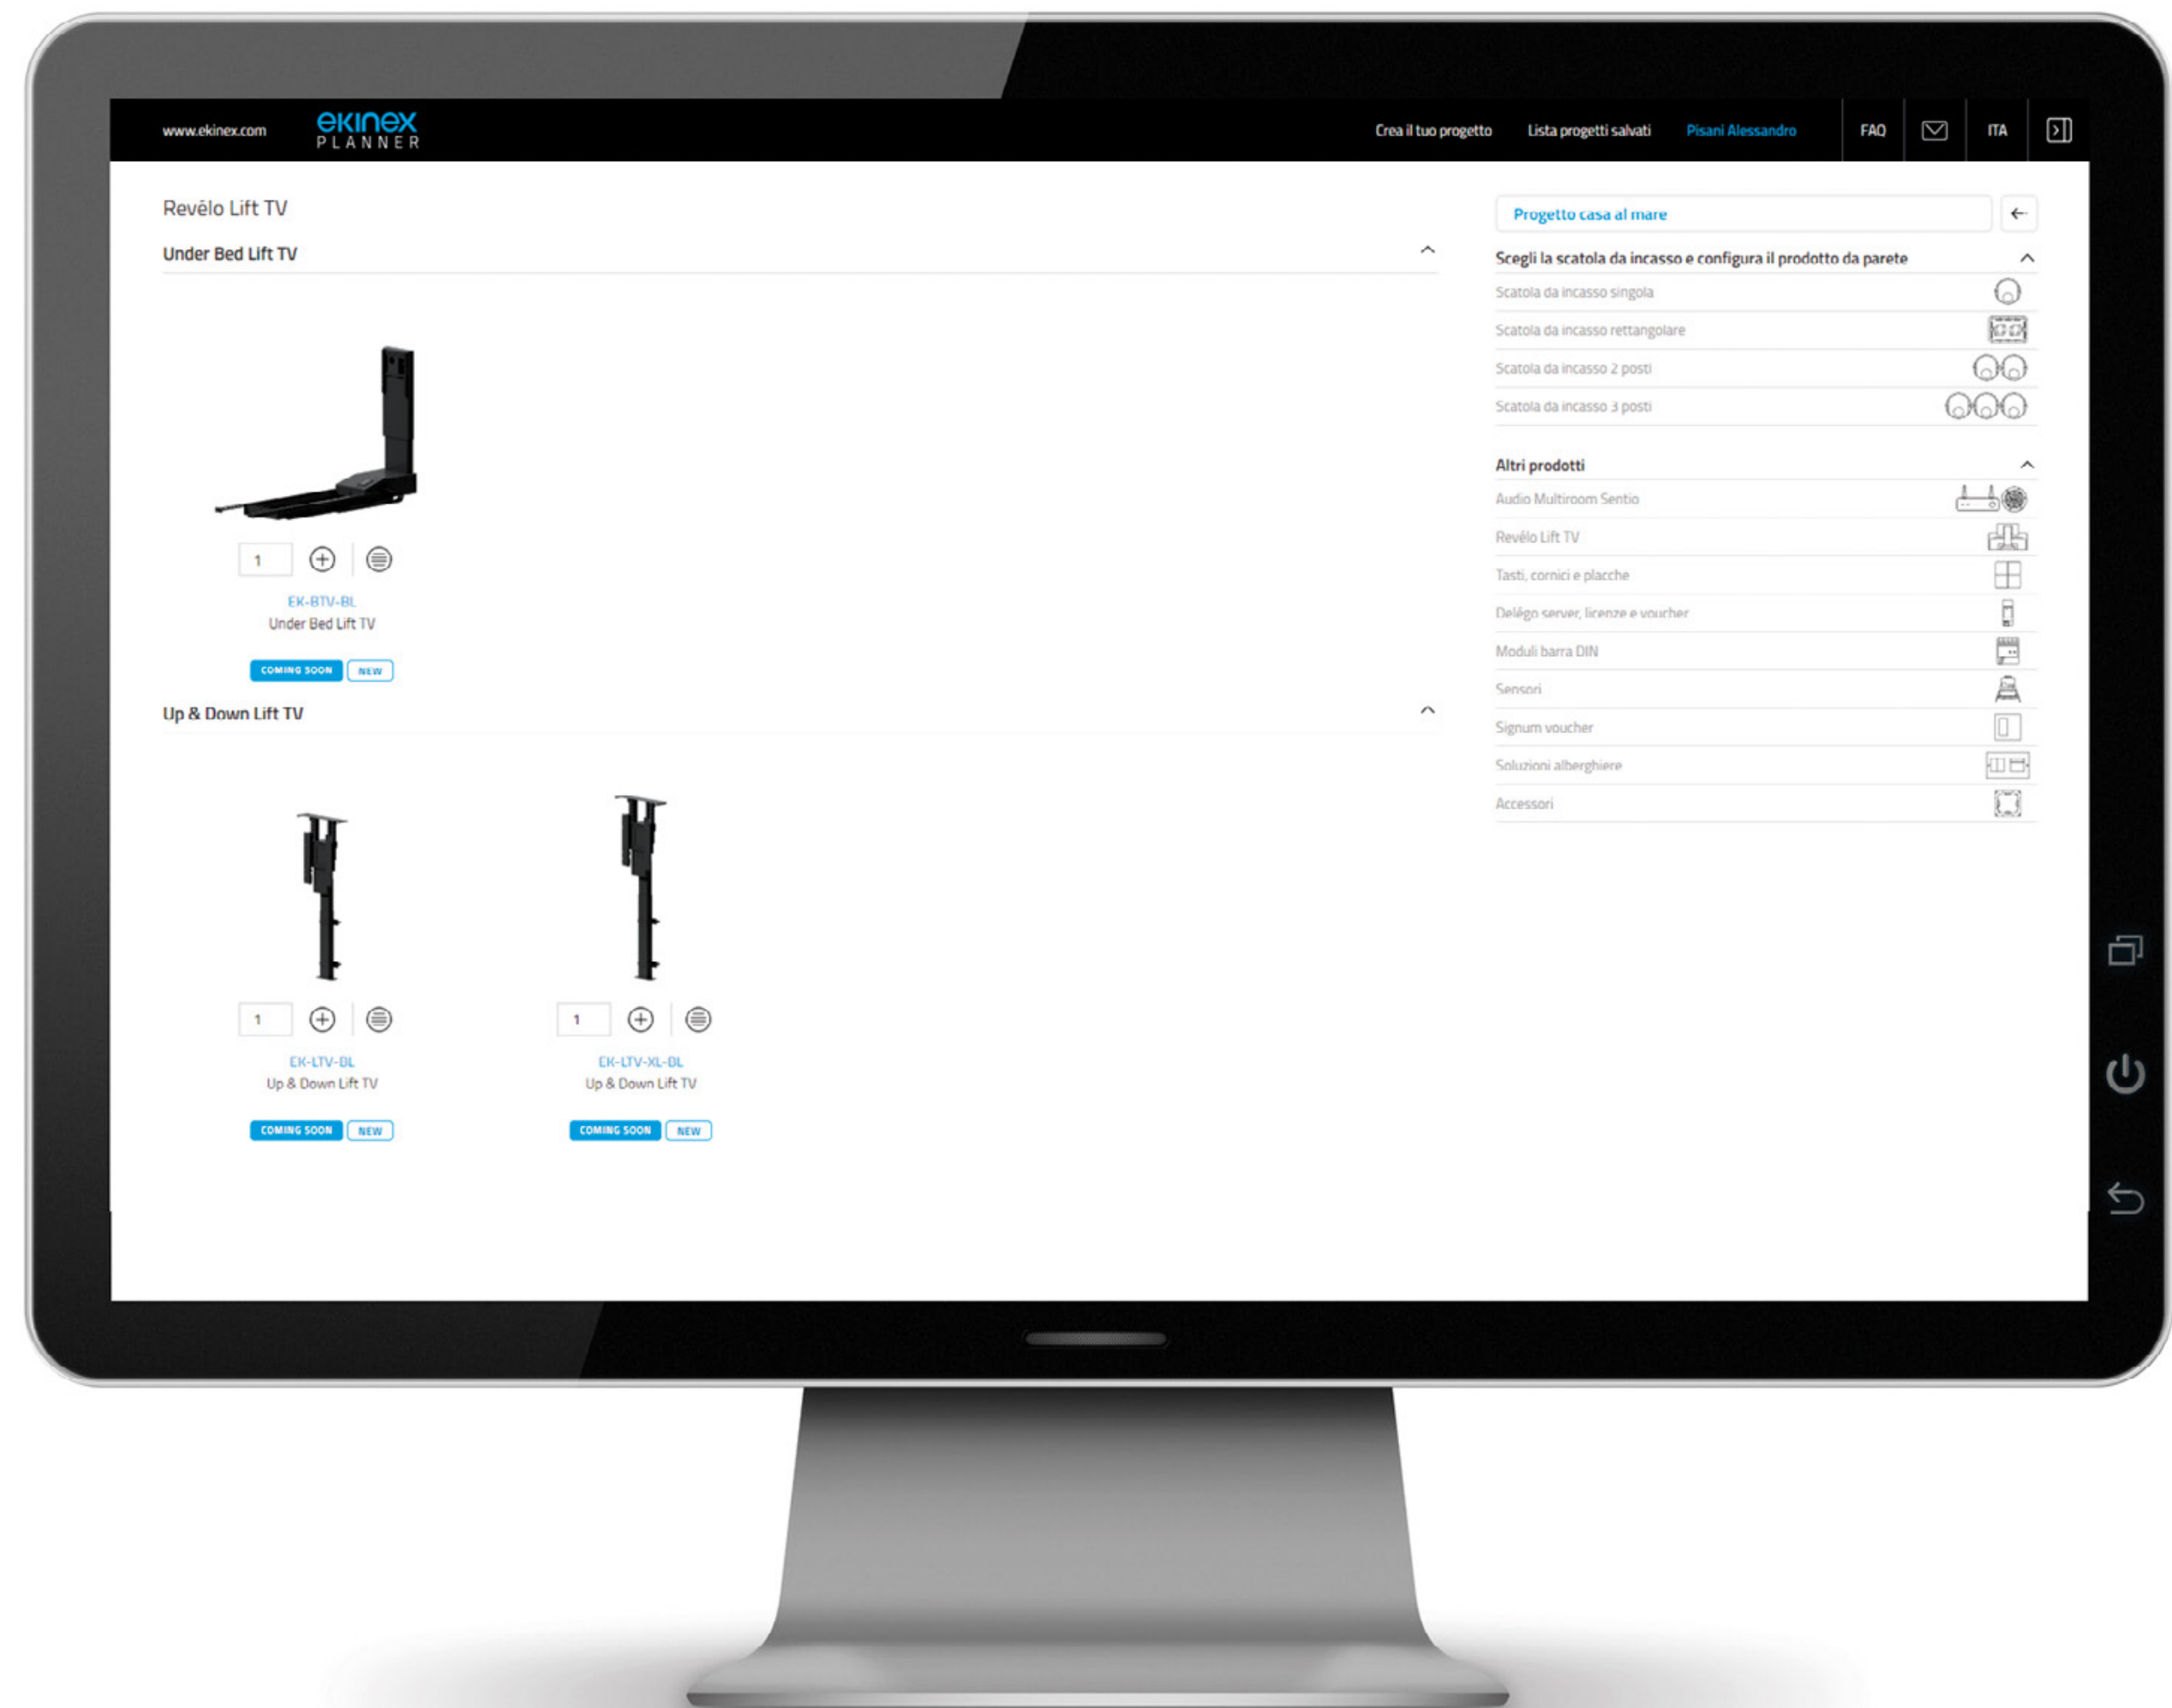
www.ekinex.com ekinex PLANNER

Crea il tuo progetto Lista progetti salvati Pisani Alessandro FAQ ITA

Revēlo Lift TV

Under Bed Lift TV

1

EK-BTV-BL
Under Bed Lift TV

COMING SOON NEW

Up & Down Lift TV

1

EK-LTV-BL
Up & Down Lift TV

COMING SOON NEW

1

EK-LTV-XL-BL
Up & Down Lift TV

COMING SOON NEW

Progetto casa al mare

Scegli la scatola da incasso e configura il prodotto da parete

Scatola da incasso singola

Scatola da incasso rettangolare

Scatola da incasso 2 posti

Scatola da incasso 3 posti

Altri prodotti

Audio Multiroom Sentio

Revēlo Lift TV

Tasti, cornici e placche

Delēgo server, licenze e voucher

Moduli barra DIN

Sensori

Signum voucher

Soluzioni alberghiere

Accessori